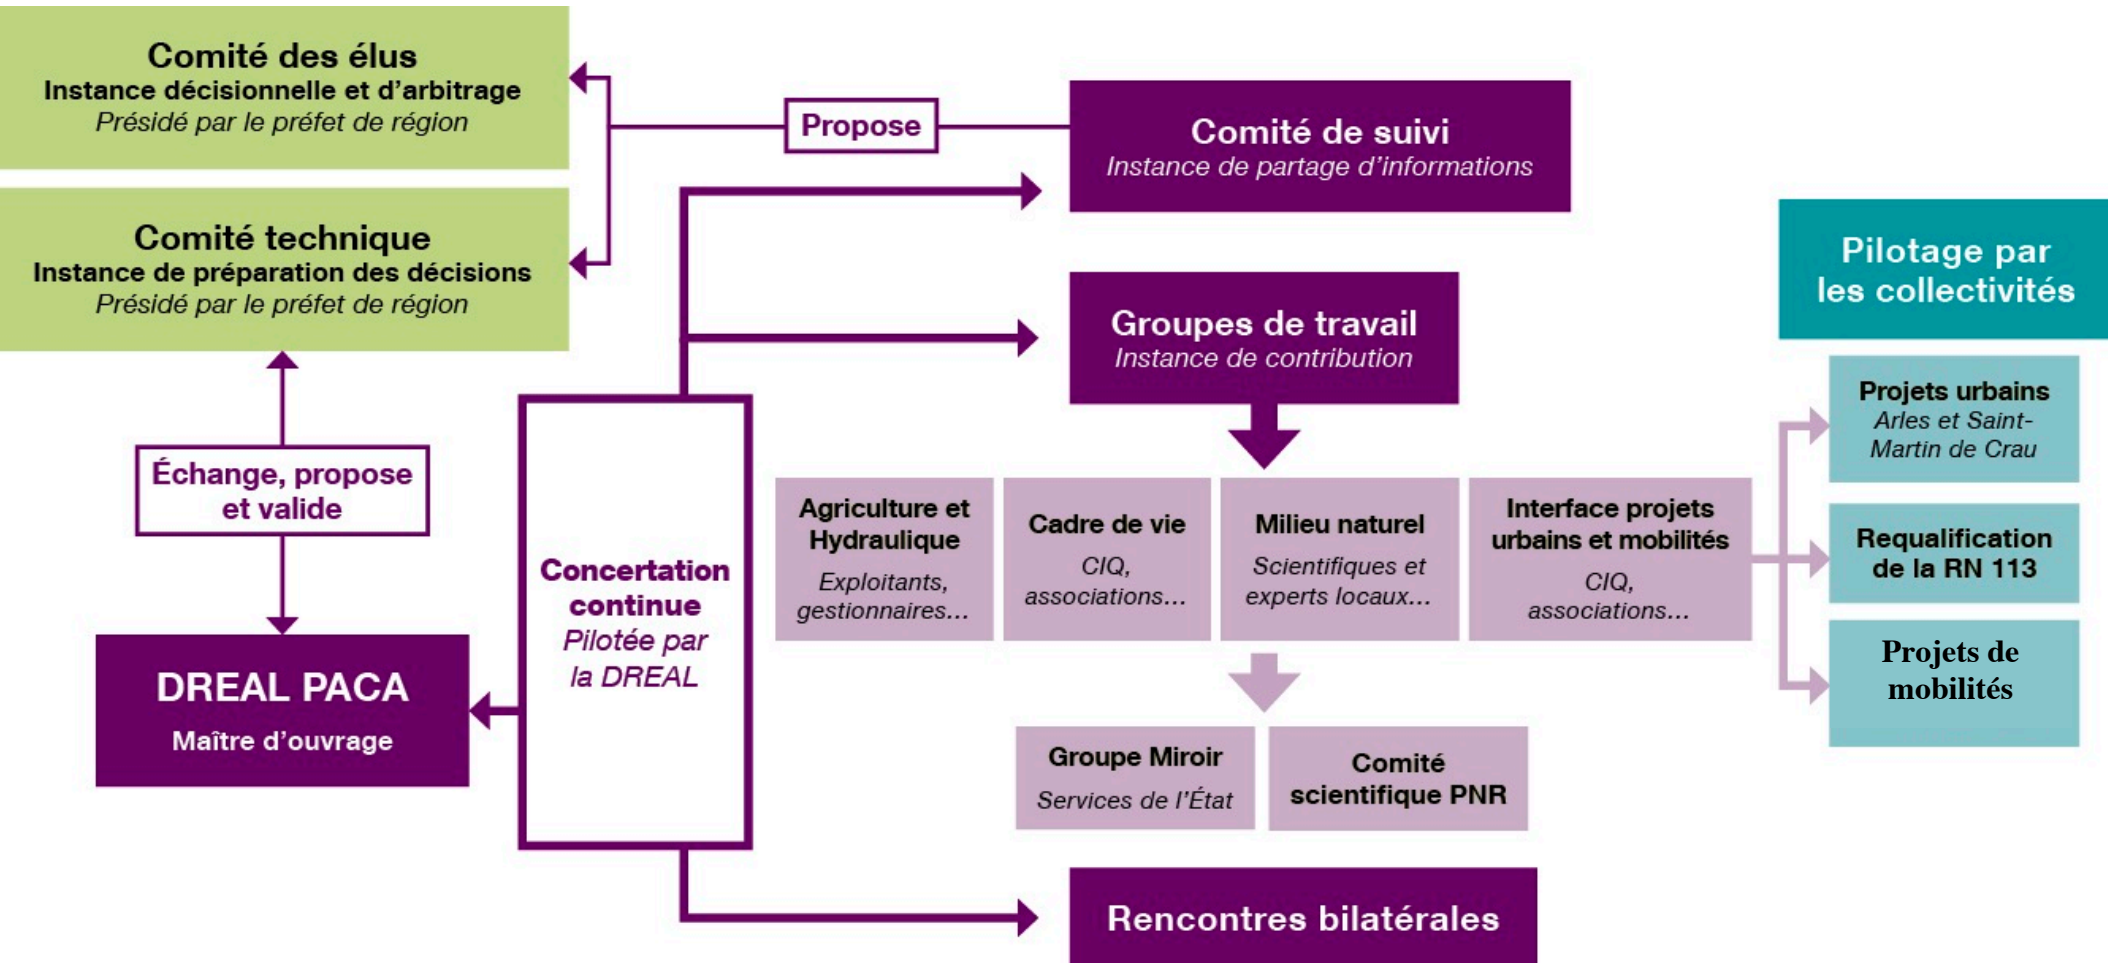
Comité des élus
Instance décisionnelle et d'arbitrage
Présidé par le préfet de région

Propose

Comité de suivi
Instance de partage d'informations

Comité technique
Instance de préparation des décisions
Présidé par le préfet de région

Pilotage par les collectivités

Groupes de travail
Instance de contribution

Échange, propose et valide

Concertation continue
Pilotée par la DREAL

Agriculture et Hydraulique
Exploitants, gestionnaires...

Cadre de vie
CIQ, associations...

Milieu naturel
Scientifiques et experts locaux...

Interface projets urbains et mobilités
CIQ, associations...

Projets urbains
Arles et Saint-Martin de Crau

Requalification de la RN 113

Projets de mobilités

DREAL PACA
Maître d'ouvrage

Groupe Miroir
Services de l'État

Comité scientifique PNR

Rencontres bilatérales